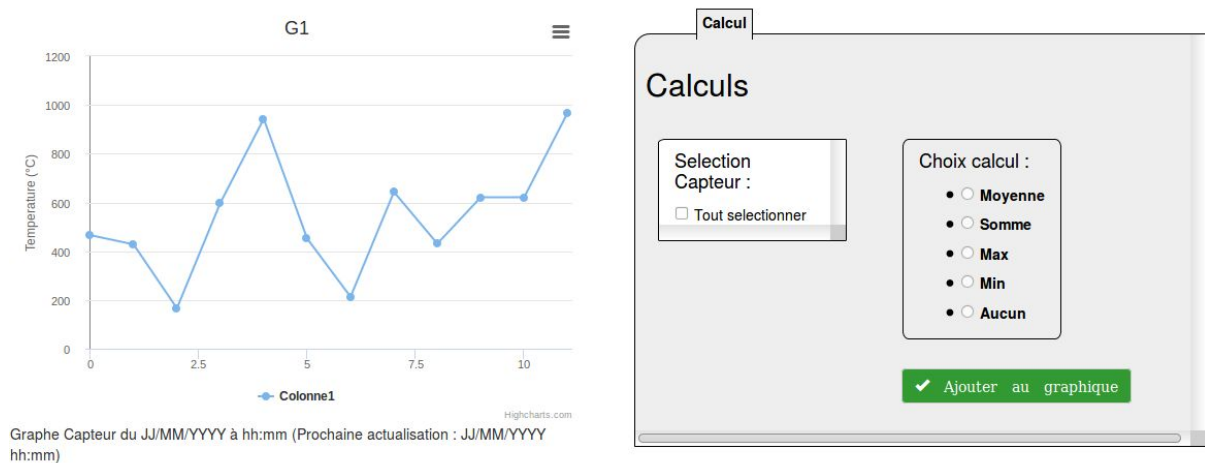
G1

1200
1000
800
600
400
200
0

Temperature (°C)

0
2.5
5
7.5
10

Colonne1

Highcharts.com

Graphe Capteur du JJ/MM/YYYY à hh:mm (Prochaine actualisation : JJ/MM/YYYY hh:mm)

Calcul

Calculs

Selection Capteur :

Tout selectionner

Choix calcul :

Moyenne

Somme

Max

Min

Aucun

Ajouter au graphique